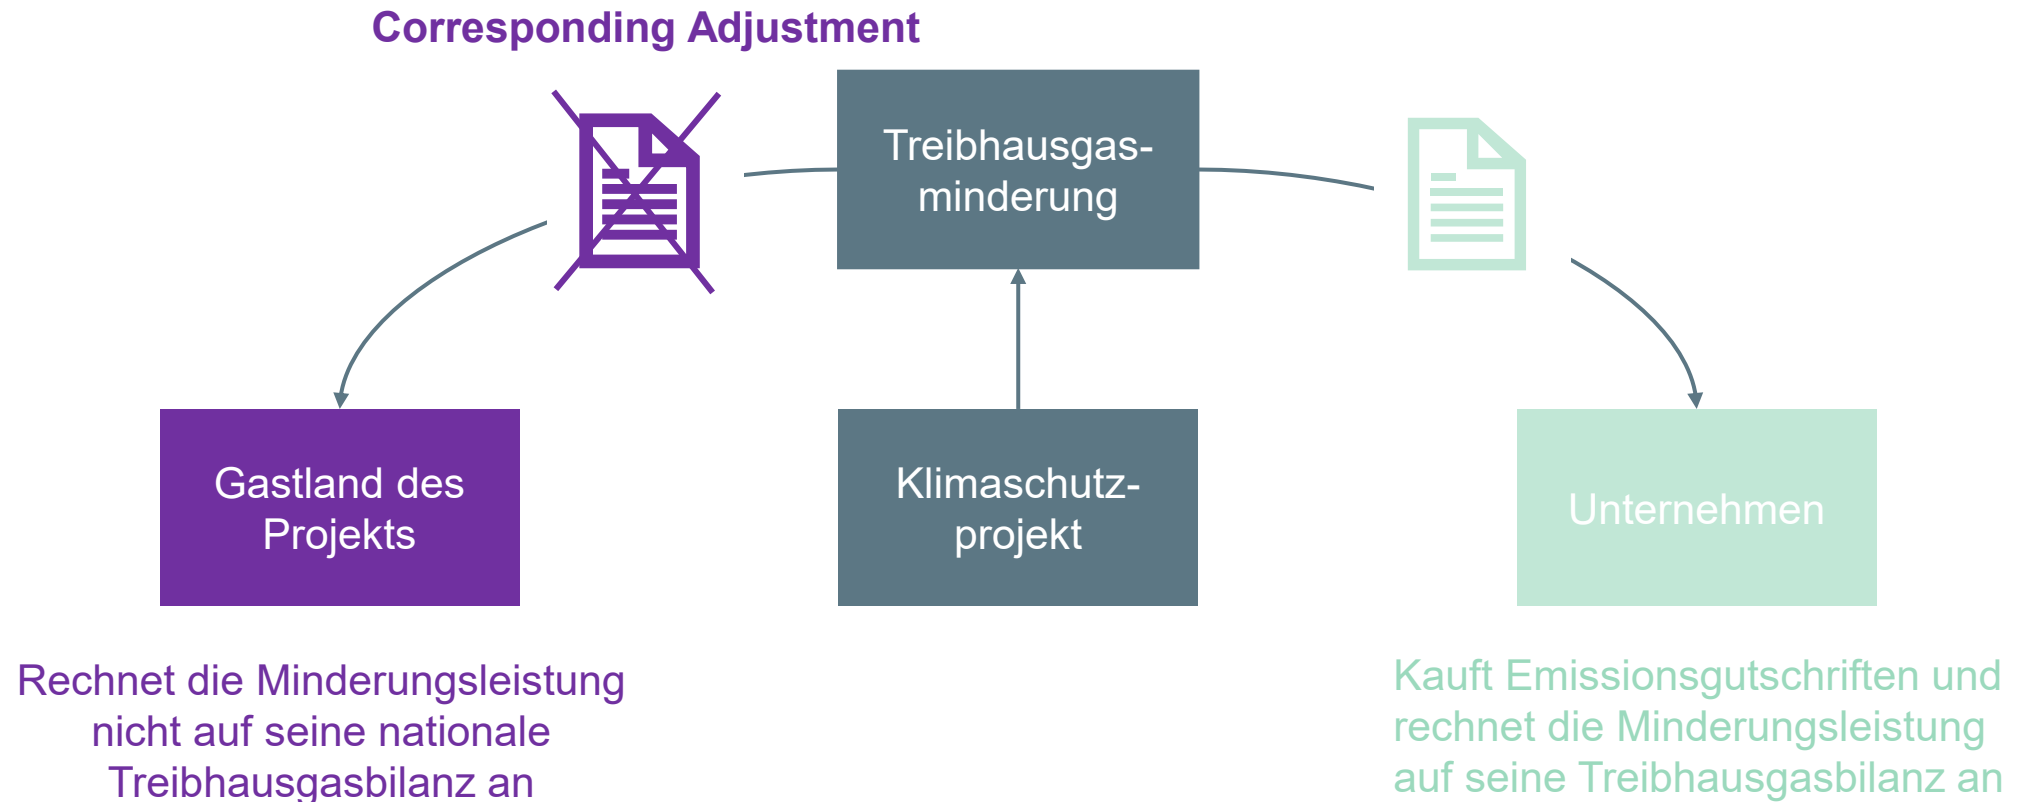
Corresponding Adjustment

Treibhausgasminderung

Gastland des Projekts

Klimaschutzprojekt

Unternehmen

Rechnet die Minderungsleistung nicht auf seine nationale Treibhausgasbilanz an

Kauft Emissionsgutschriften und rechnet die Minderungsleistung auf seine Treibhausgasbilanz an